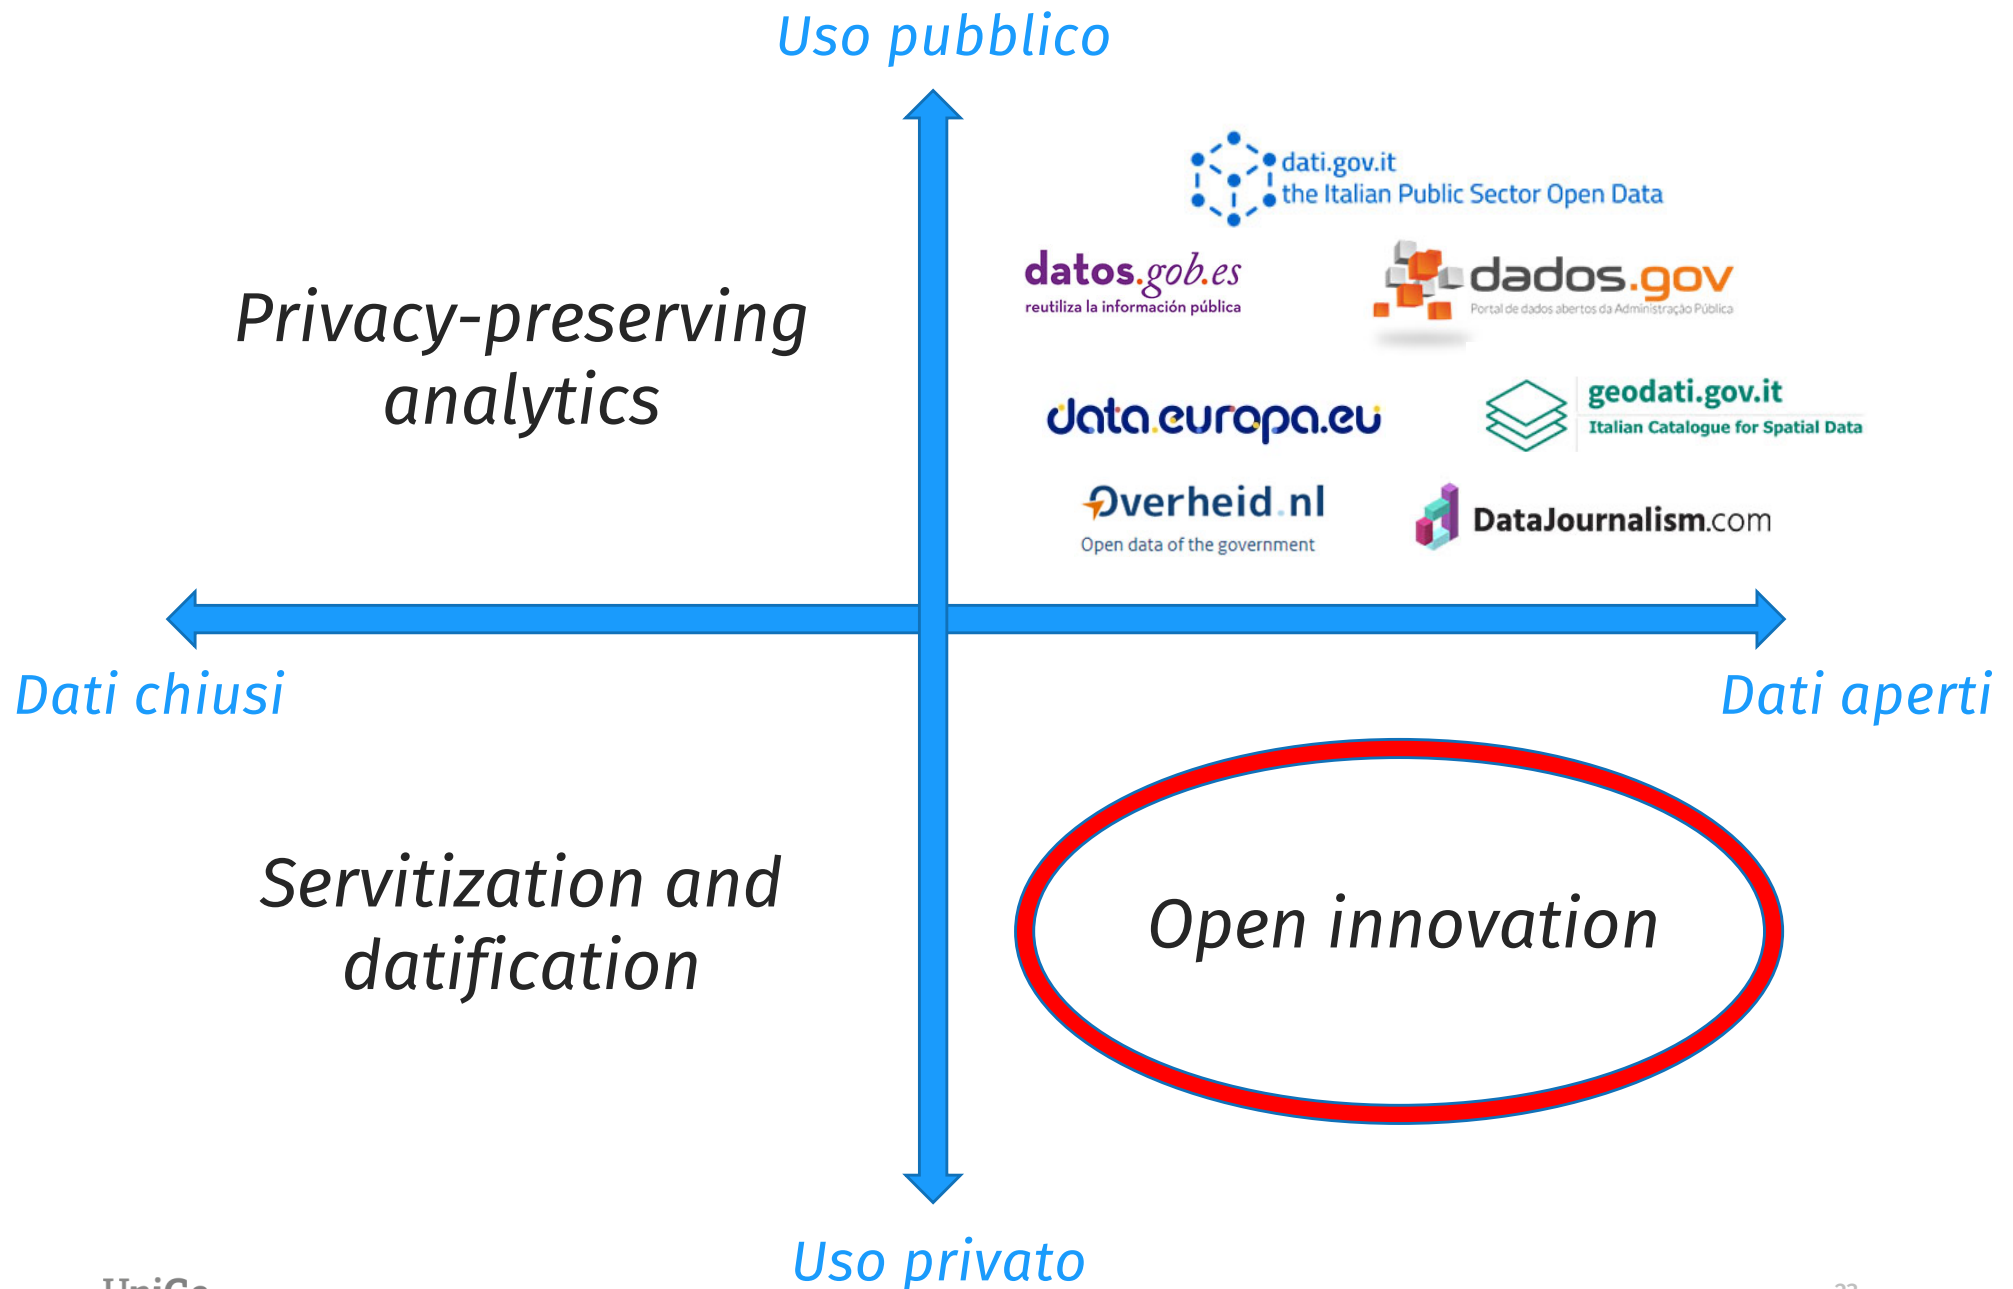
Uso pubblico

Privacy-preserving analytics

dati.gov.it
the Italian Public Sector Open Data

datos.gob.es
reutiliza la información pública

dados.gov
Portal de dados abertos da Administração Pública

data.europa.eu

geodati.gov.it
Italian Catalogue for Spatial Data

Overheid.nl
Open data of the government

DataJournalism.com

Dati chiusi

Dati aperti

Servitization and datification

Open innovation

Uso privato

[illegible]

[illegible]